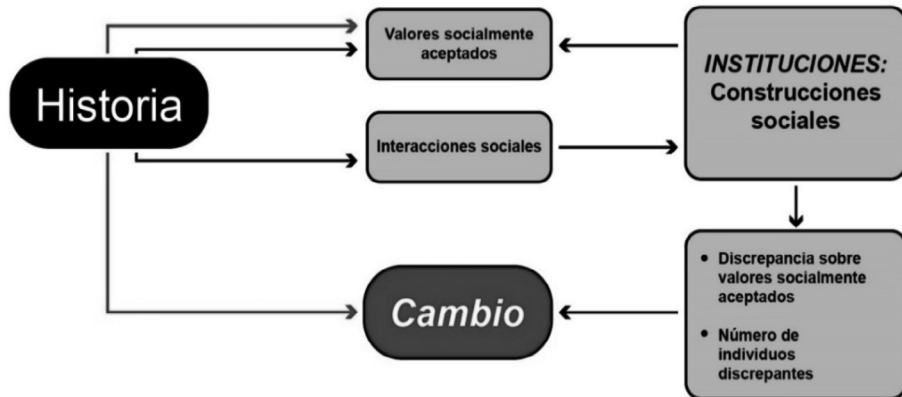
Historia

Valores socialmente aceptados

Interacciones sociales

*INSTITUCIONES:* Construcciones sociales

- Discrepancia sobre valores socialmente aceptados
- Número de individuos discrepantes

*Cambio*